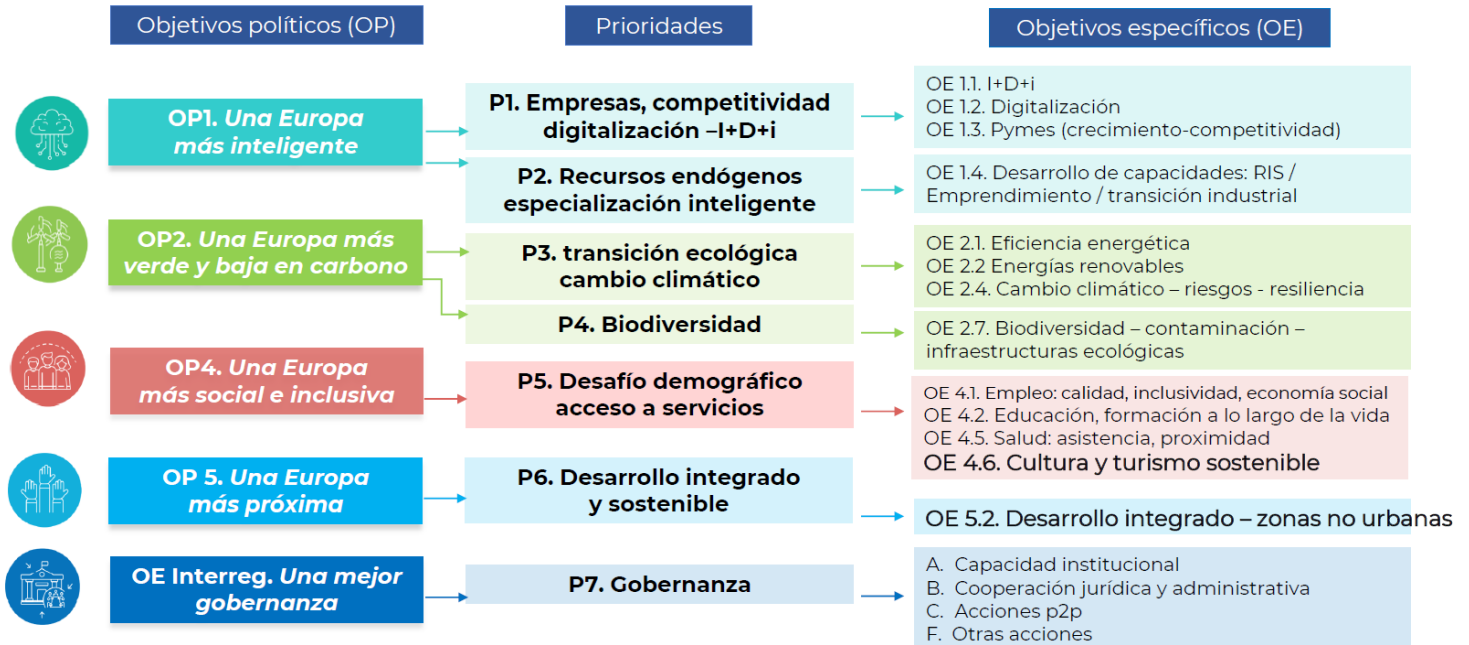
Objetivos políticos (OP)

Prioridades

Objetivos específicos (OE)

OP1. Una Europa más inteligente

P1. Empresas, competitividad digitalización –I+D+i

OE 1.1. I+D+i
OE 1.2. Digitalización
OE 1.3. Pymes (crecimiento-competitividad)

P2. Recursos endógenos especialización inteligente

OE 1.4. Desarrollo de capacidades: RIS / Emprendimiento / transición industrial

OP2. Una Europa más verde y baja en carbono

P3. transición ecológica cambio climático

OE 2.1. Eficiencia energética
OE 2.2 Energías renovables
OE 2.4. Cambio climático – riesgos - resiliencia

P4. Biodiversidad

OE 2.7. Biodiversidad – contaminación – infraestructuras ecológicas

OP4. Una Europa más social e inclusiva

P5. Desafío demográfico acceso a servicios

OE 4.1. Empleo: calidad, inclusividad, economía social
OE 4.2. Educación, formación a lo largo de la vida
OE 4.5. Salud: asistencia, proximidad
OE 4.6. Cultura y turismo sostenible

OP 5. Una Europa más próxima

P6. Desarrollo integrado y sostenible

OE 5.2. Desarrollo integrado – zonas no urbanas

OE Interreg. Una mejor gobernanza

P7. Gobernanza

A. Capacidad institucional
B. Cooperación jurídica y administrativa
C. Acciones p2p
F. Otras acciones